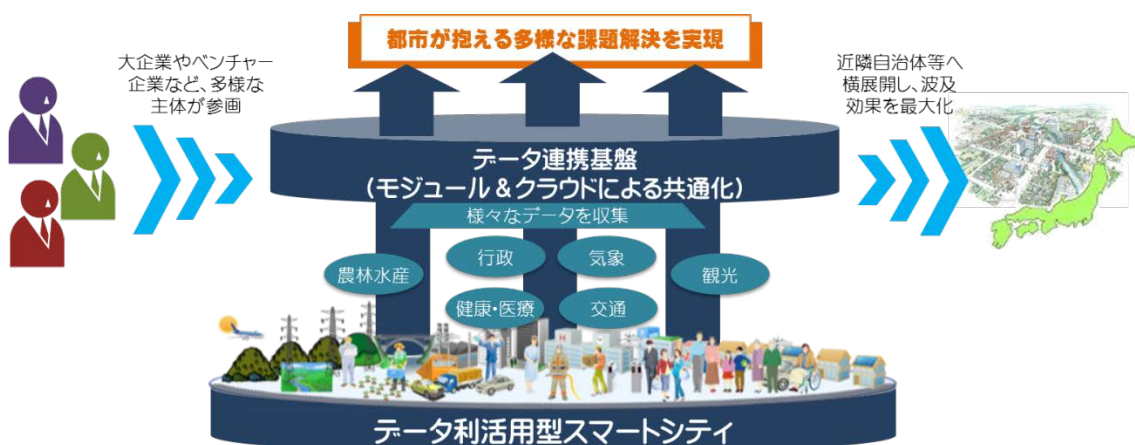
都市が抱える多様な課題解決を実現

大企業やベンチャー企業など、多様な主体が参画

近隣自治体等へ横展開し、波及効果を最大化

データ連携基盤
（モジュール＆クラウドによる共通化）

様々なデータを収集

行政

気象

農林水産

観光

健康・医療

交通

データ利活用型スマートシティ